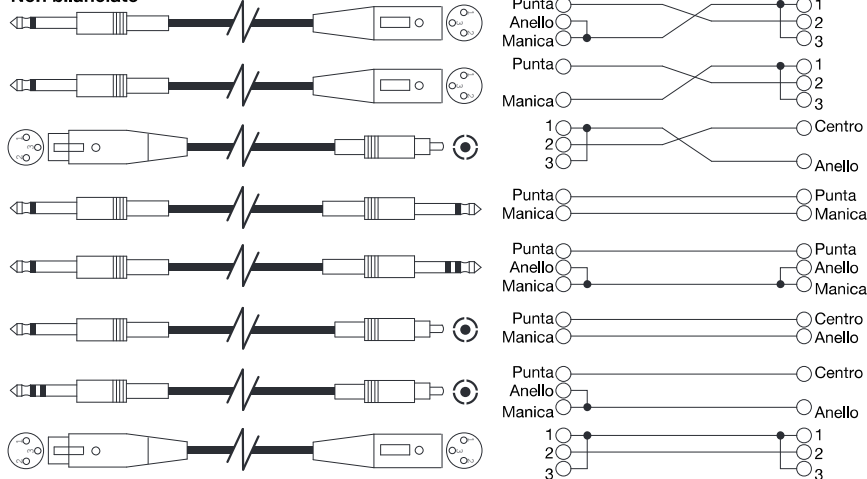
Non bilanciato

Punta
Anello
Manica
1
2
3

Punta
Manica
1
2
3

1
2
3
Centro
Anello

Punta
Manica
Punta
Manica

Punta
Anello
Manica
Punta
Anello
Manica

Punta
Manica
Centro
Anello

Punta
Anello
Manica
Centro
Anello

1
2
3
1
2
3